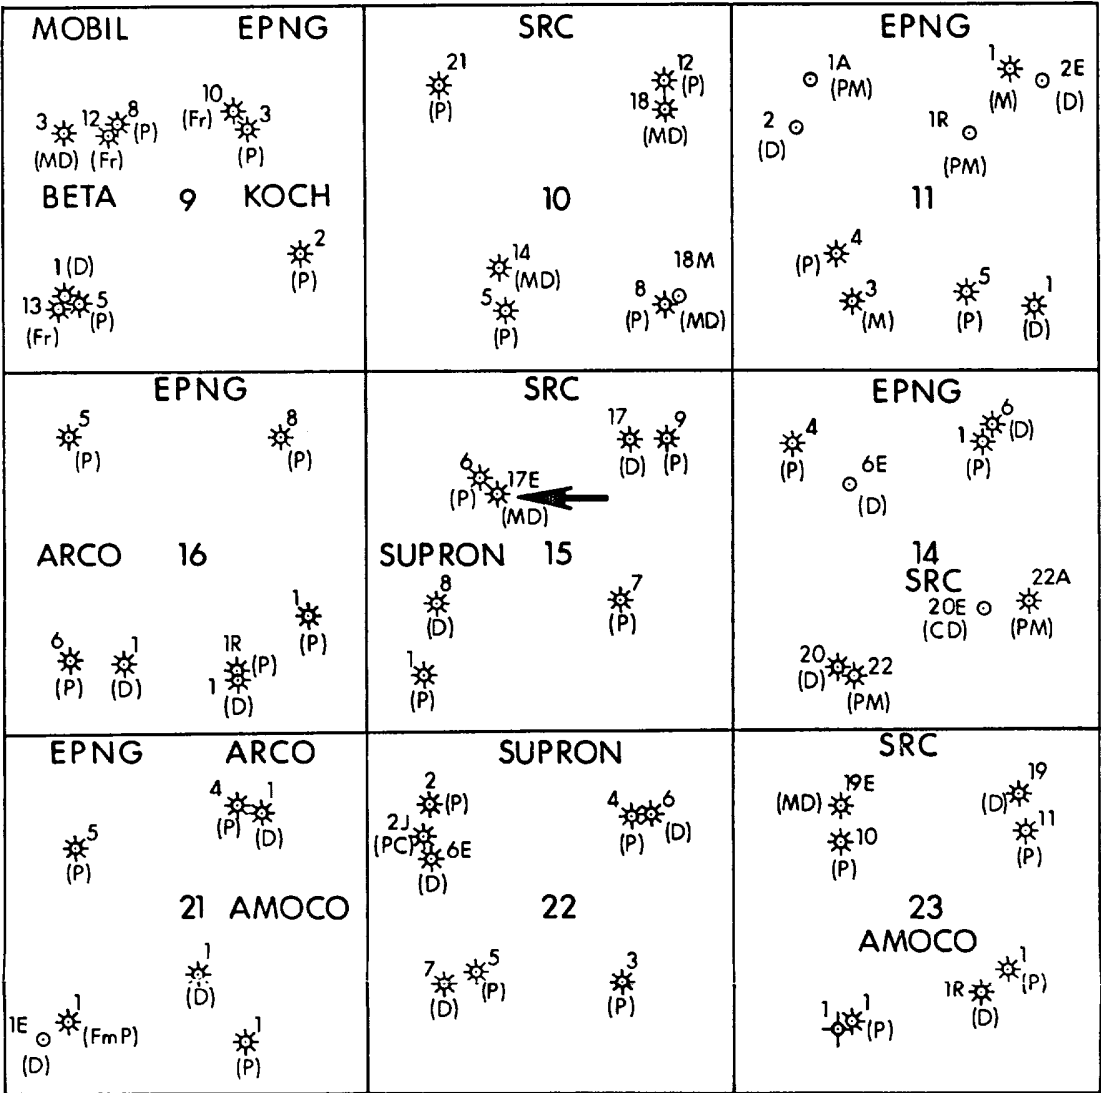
MOBIL EPNG

3 (MD) 12 (Fr) 8 (P) 10 (Fr) 3 (P)

BETA 9 KOCH

1 (D) 13 (Fr) 5 (P) 2 (P)

SRC

21 (P) 12 (P) 18 (MD)

10

14 (MD) 5 (P) 18M 8 (P) (MD)

EPNG

1A (PM) 1 (M) 2E (D) 2 (D) 1R (PM)

11

(P) 4 3 (M) 5 (P) 1 (D)

EPNG

5 (P) 8 (P)

ARCO 16

6 (P) 1 (D) 1R (P) 1 (D) 1 (P)

SRC

17 (D) 9 (P) 6 (P) 17E (MD)

SUPRON 15

8 (D) 7 (P) 1 (P)

EPNG

4 (P) 6E (D) 1 (P) 6 (D)

14
SRC

20E (CD) 22A (PM) 20 (D) 22 (PM)

EPNG ARCO

5 (P) 4 (P) 1 (D)

21 AMOCO

1 (D) 1E (D) 1 (FmP) 1 (P)

SUPRON

2 (P) 2J (PC) 6E (D) 4 (P) 6 (D)

22

7 (D) 5 (P) 3 (P)

SRC

(MD) 19E 10 (P) 19 (D) 11 (P)

23
AMOCO

1 (P) 1R (D) 1 1 (P)